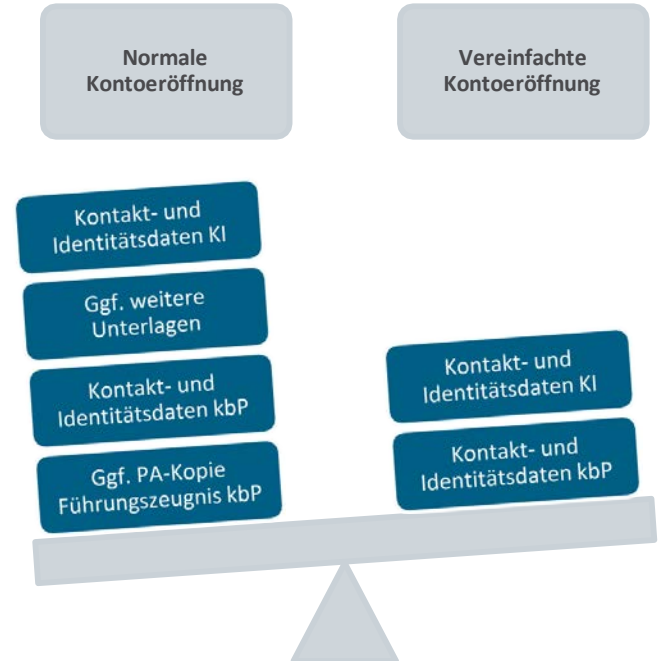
Normale Kontoeröffnung

Vereinfachte Kontoeröffnung

Kontakt- und Identitätsdaten KI

Ggf. weitere Unterlagen

Kontakt- und Identitätsdaten kbP

Ggf. PA-Kopie Führungszeugnis kbP

Kontakt- und Identitätsdaten KI

Kontakt- und Identitätsdaten kbP